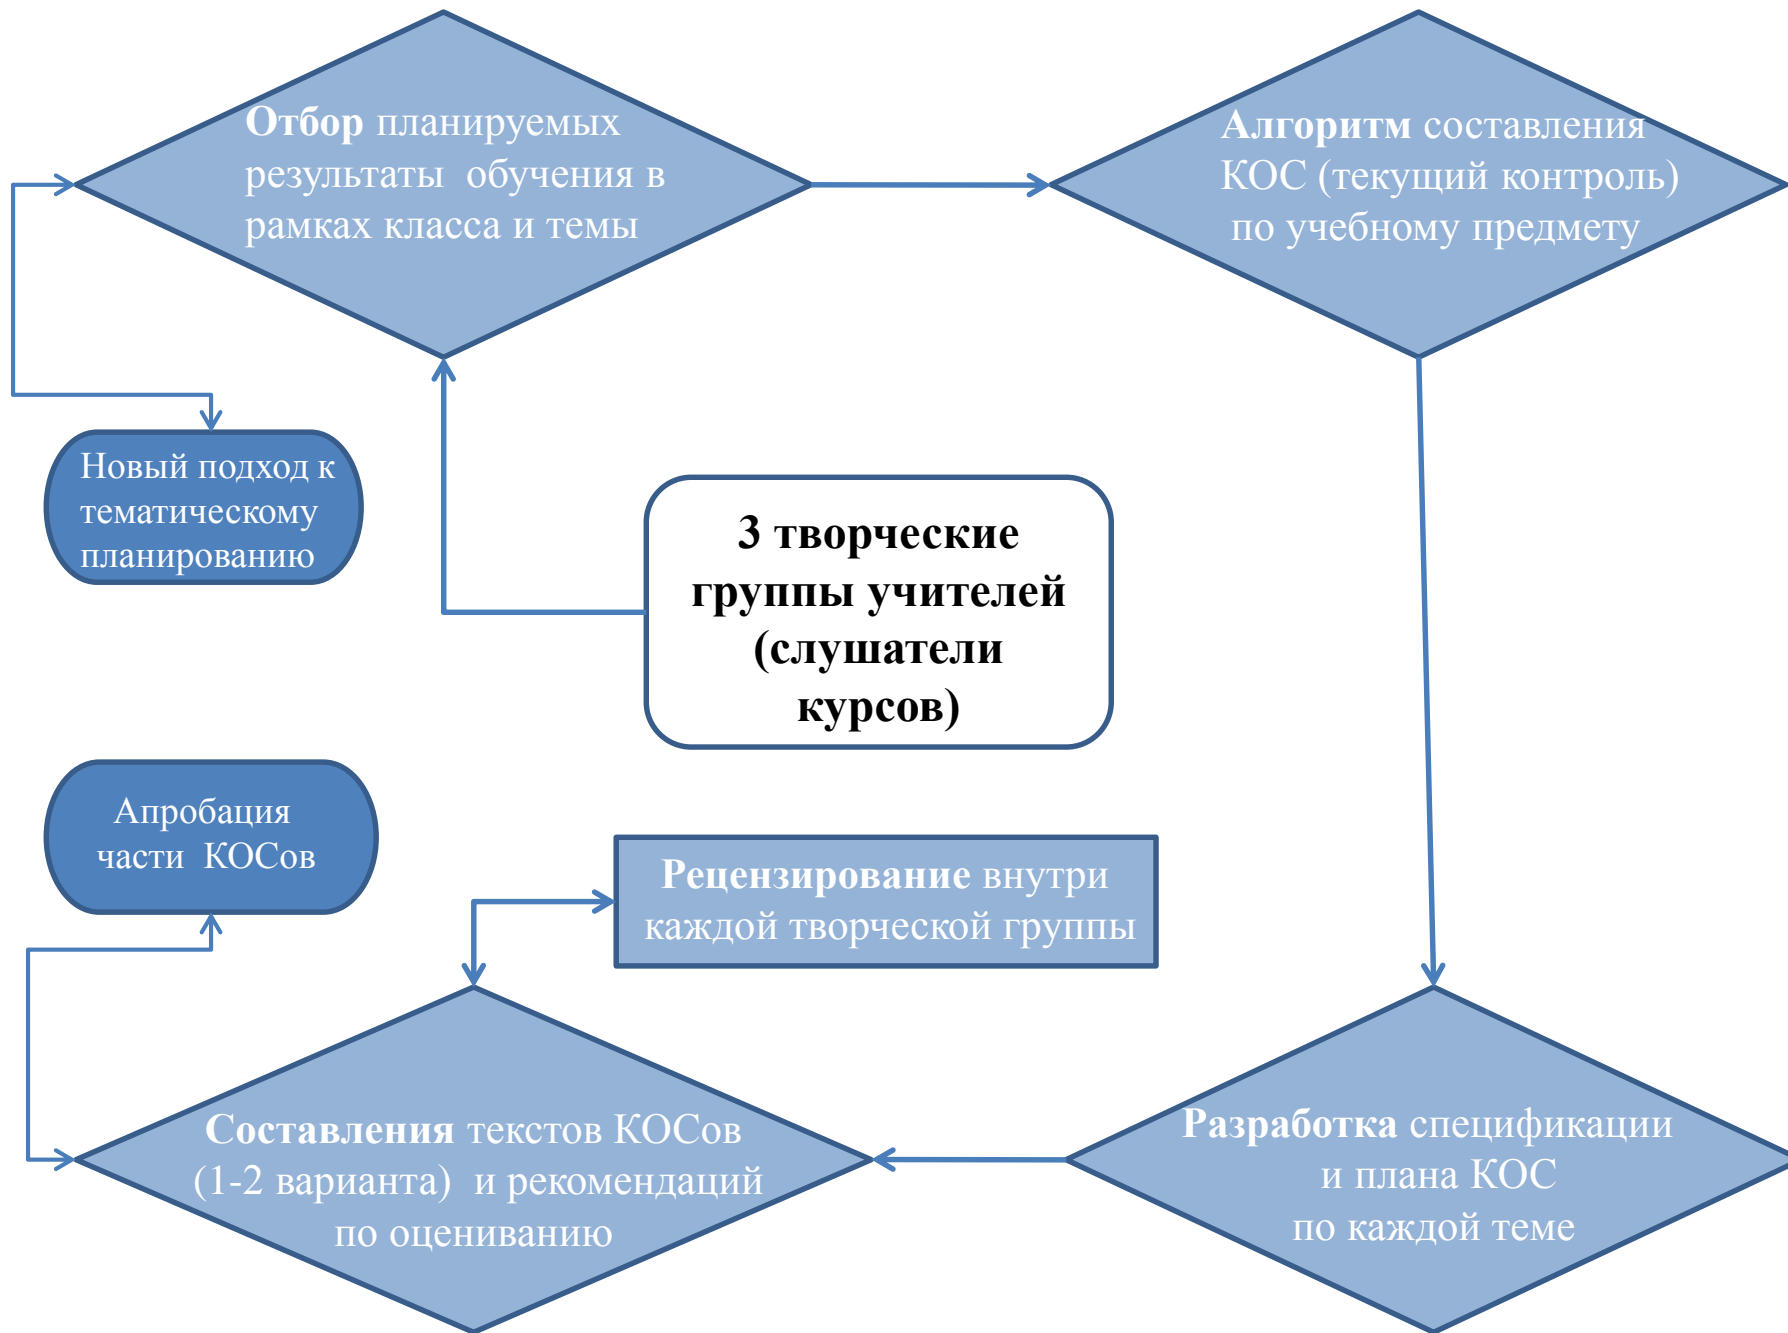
Отбор планируемых результаты обучения в рамках класса и темы

Алгоритм составления КОС (текущий контроль) по учебному предмету

Новый подход к тематическому планированию

3 творческие группы учителей (слушатели курсов)

Апробация части КОСов

Рецензирование внутри каждой творческой группы

Составления текстов КОСов (1-2 варианта) и рекомендаций по оцениванию

Разработка спецификации и плана КОС по каждой теме